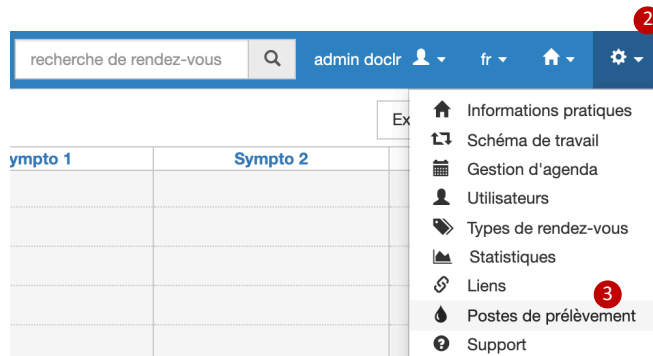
recherche de rendez-vous

admin doclr

fr

2

Ex

ympto 1

Sympto 2

Informations pratiques

Schéma de travail

Gestion d'agenda

Utilisateurs

Types de rendez-vous

Statistiques

Liens

3

Postes de prélèvement

Support